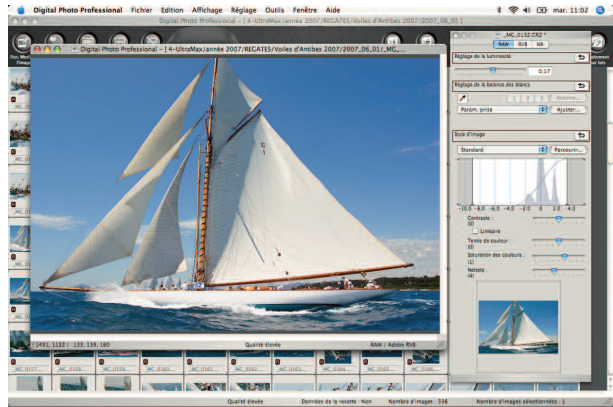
Digital Photo Professional Fichier Edition Affichage Réglage Outils Fenêtre Aide

mar. 11:02

Digital Photo Professional - [ 4-UltraMax/année 2007/REGATES/Voiles d'Antibes 2007/2007_06_01 ]

Digital Photo Professional - [ 4-UltraMax/année 2007/REGATES/Voiles d'Antibes 2007/2007_06_01/_MC_

_MC_0152.CR2 *

RAW RVB NB

Réglage de la luminosité

0.17

Réglage de la balance des blancs

Prise de vue

Param. prise

Ajuster...

Style d'image

Standard

Parcourir...

-10.0 -8.0 -6.0 -4.0 -2.0 0 2.0

Contraste (0)

Linéaire

Teinte de couleur (0)

Saturation des couleurs (1)

Netteté (4)

(451, 1132) : 135, 139, 160

Qualité élevée

RAW : Adobe RVB

_MC_0157

_MC_0158

_MC_0159

_MC_0160

_MC_0161

_MC_0162

_MC_0163

_MC_0164

_MC_0165

_MC_0166

Qualité élevée

Données de la recette : Non

Nombre d'images : 336

Nombre d'images sélectionnées : 1